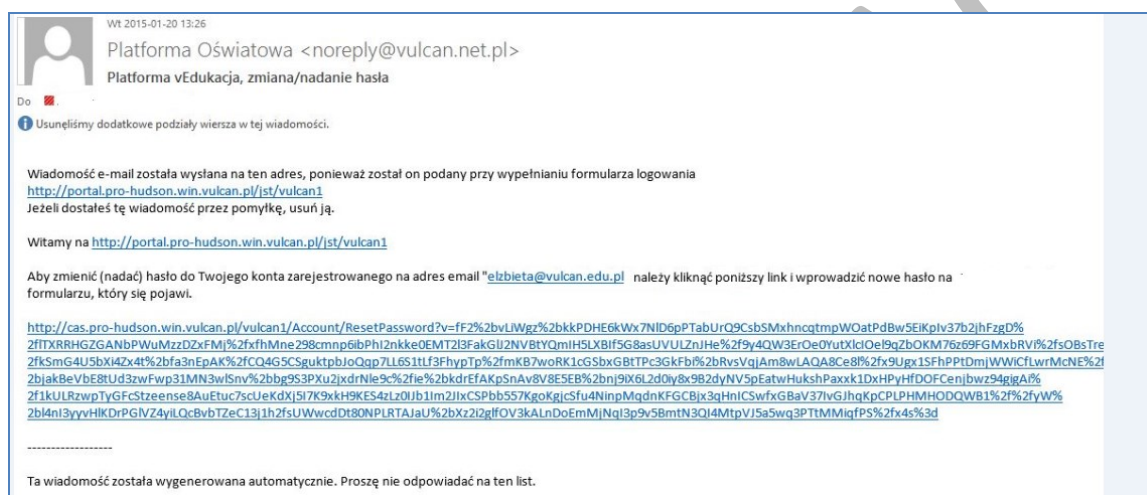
Wt 2015-01-20 13:26

Platforma Oświatowa <noreply@vulcan.net.pl>

Platforma vEdukacja, zmiana/nadanie hasła

Do

Usunęliśmy dodatkowe podziały wiersza w tej wiadomości.

Wiadomość e-mail została wysłana na ten adres, ponieważ został on podany przy wypełnianiu formularza logowania http://portal.pro-hudson.win.vulcan.pl/jst/vulcan1
Jeżeli dostałeś tę wiadomość przez pomyłkę, usuń ją.

Witamy na http://portal.pro-hudson.win.vulcan.pl/jst/vulcan1

Aby zmienić (nadać) hasło do Twojego konta zarejestrowanego na adres email "elzbieta@vulcan.edu.pl należy kliknąć poniższy link i wprowadzić nowe hasło na formularzu, który się pojawi.

http://cas.pro-hudson.win.vulcan.pl/vulcan1/Account/ResetPassword?v=fF2%2bvLiWgz%2bkkPDHE6kWx7NlD6pPTabUrQ9CsbSMxhncqtmpWOatPdBw5EiKpIv37b2jhFzgD%2fITXRRHGZGANbPWuMzzDZxFMj%2fxfhMne298cmnp6ibPhI2nkke0EMT2l3FakGlJ2NVBtYQmIH5LXBIf5G8asUVULZnJHe%2f9y4QW3ErOe0YutXlclOel9qZbOKM76z69FGMxbRVi%2fsOBsTre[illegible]%2fkSmG4U5bXi4Zx4t%2bfa3nEpAK%2fCQ4G5CSguktpbJoQqp7LL6S1tLf3FhypTp%2fmKB7woRK1cGSbxGBtTPc3GkFbi%2bRvsVqjAm8wLAQA8Ce8l%2fx9Ugx1SFhPPtDmjWWiCfLwrMcNE%2f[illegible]2bjakBeVbE8tUd3zwFwp31MN3wlSnv%2bbg9S3PXu2jxdrNle9c%2fie%2bkdrEfAKpSnAv8V8E5EB%2bnj9iX6L2d0iy8x9B2dyNV5pEatwHukshPaxxk1DxHPyHfDOFCenjbwz94gjgAi%2f1kULRzwpTyGFcStzeense8AuEtuc7scUeKdXj5I7K9xkH9KES4zLz0IJb1Im2JIxCSPbb557KgoKgjcSfu4NinpMqdnKFGCBjx3qHnICSwfxGBaV37IvGJhqKpCPLPHMHODQWB1%2f%2fyW%2bl4nI3yyvHlKDrPGlVZ4yiLQcBvbTZeC13j1h2fsUWwcdDt80NPLRTAJaU%2bXz2i2glfOV3kALnDoEmMjNqI3p9v5BmtN3QI4MtpVJ5a5wq3PTtMMiqfPS%2fx4s%3d

------------------

Ta wiadomość została wygenerowana automatycznie. Proszę nie odpowiadać na ten list.